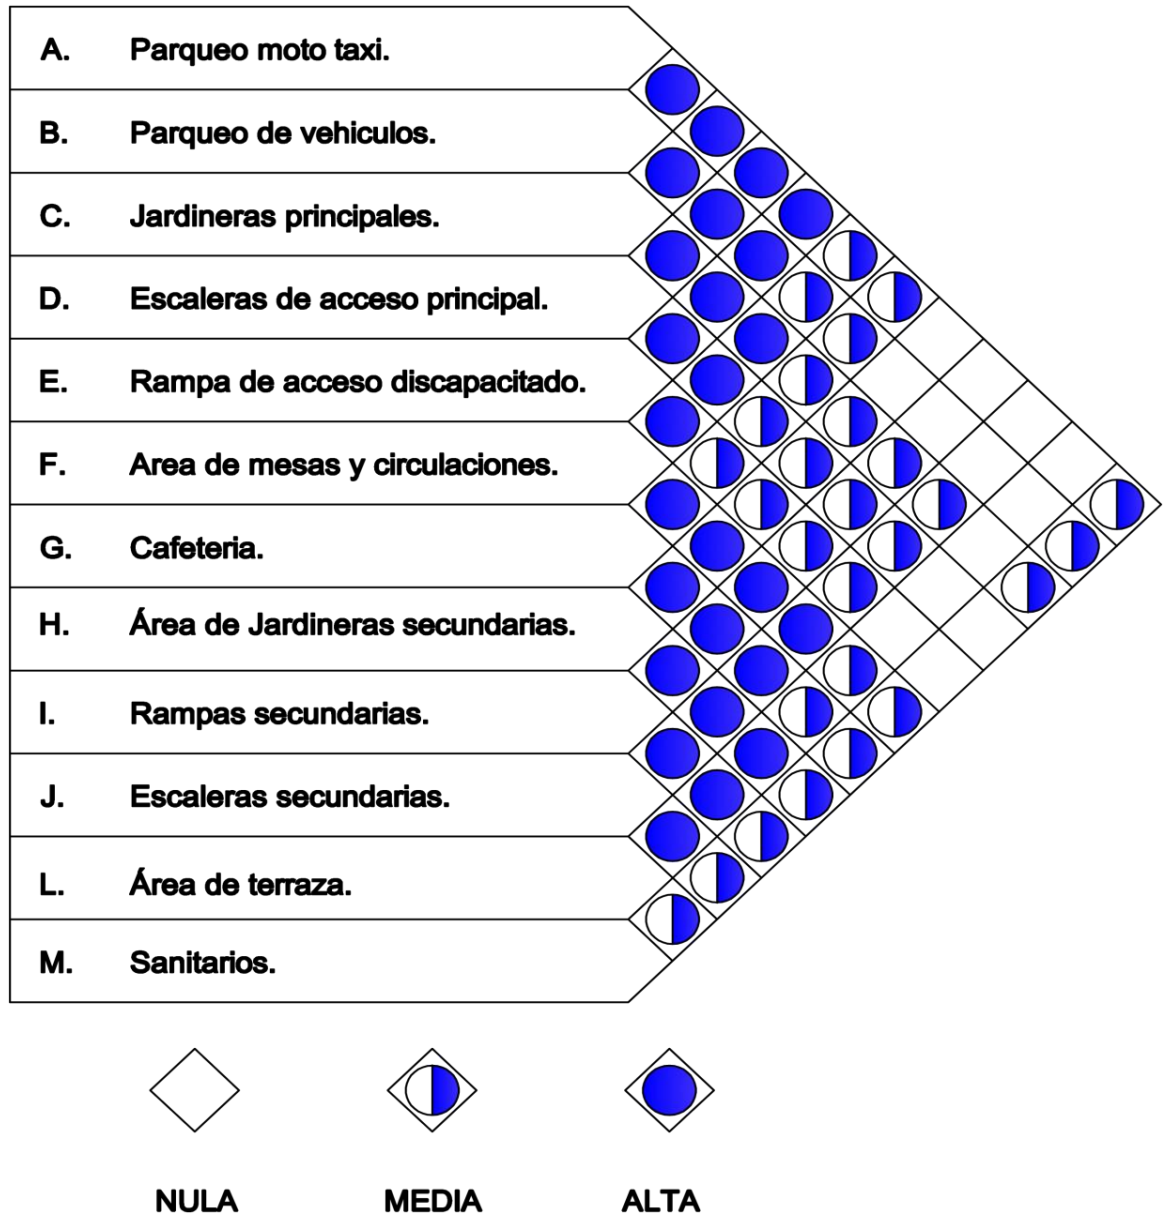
A. Parqueo moto taxi.

B. Parqueo de vehiculos.

C. Jardineras principales.

D. Escaleras de acceso principal.

E. Rampa de acceso discapacitado.

F. Area de mesas y circulaciones.

G. Cafeteria.

H. Área de Jardineras secundarias.

I. Rampas secundarias.

J. Escaleras secundarias.

L. Área de terraza.

M. Sanitarios.

NULA

MEDIA

ALTA